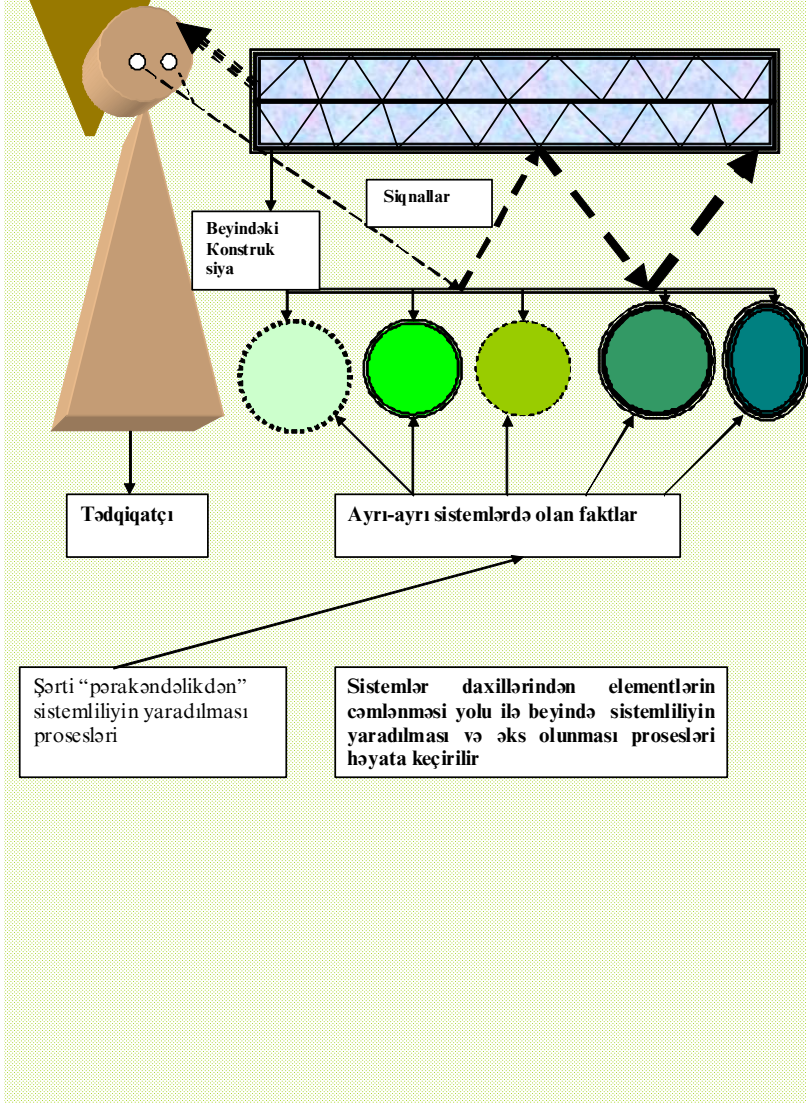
Siqnallar

Beyindəki Konstruk siya

Tədqiqatçı

Ayrı-ayrı sistemlərdə olan faktlar

Şərti “pərakəndəlikdən” sistemliliyin yaradılması prosesləri

Sistemlər daxillərindən elementlərin cəmlənməsi yolu ilə beyində sistemliliyin yaradılması və əks olunması prosesləri həyata keçirilir